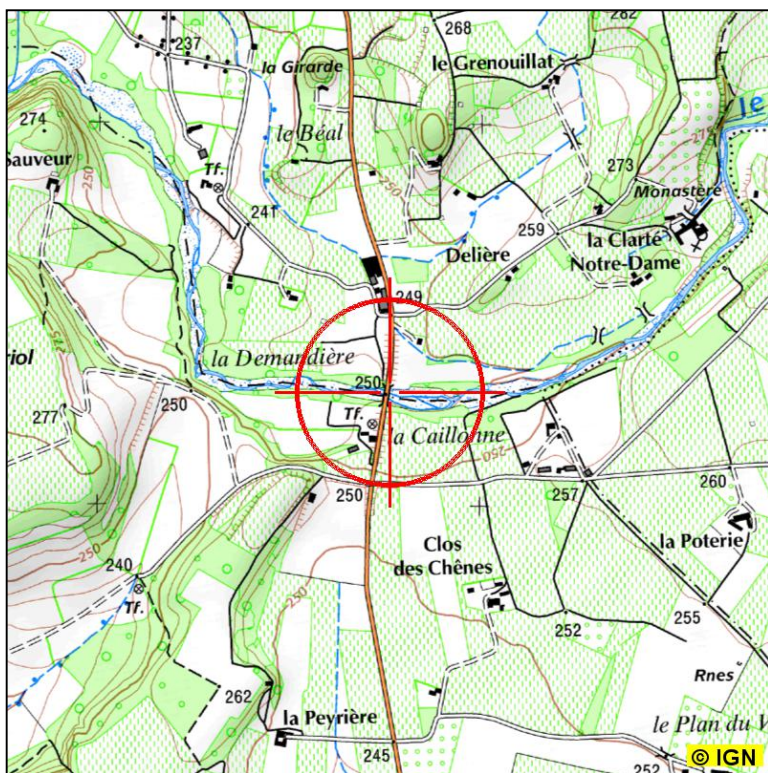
237
268
262
la Girarde
le Grenouillat
274
le Béal
Sauveur
275
Tf.
273
250
Monastère
241
259
la Clarté
Delière
Notre-Dame
249
riol
la Demandière
250
277
250
Tf.
la Caillonne
250
250
257
260
la Poterie
Clos
des Chênes
240
Tf.
250
255
252
Rnes
262
la Peyrière
le Plan du V
245
252
© IGN